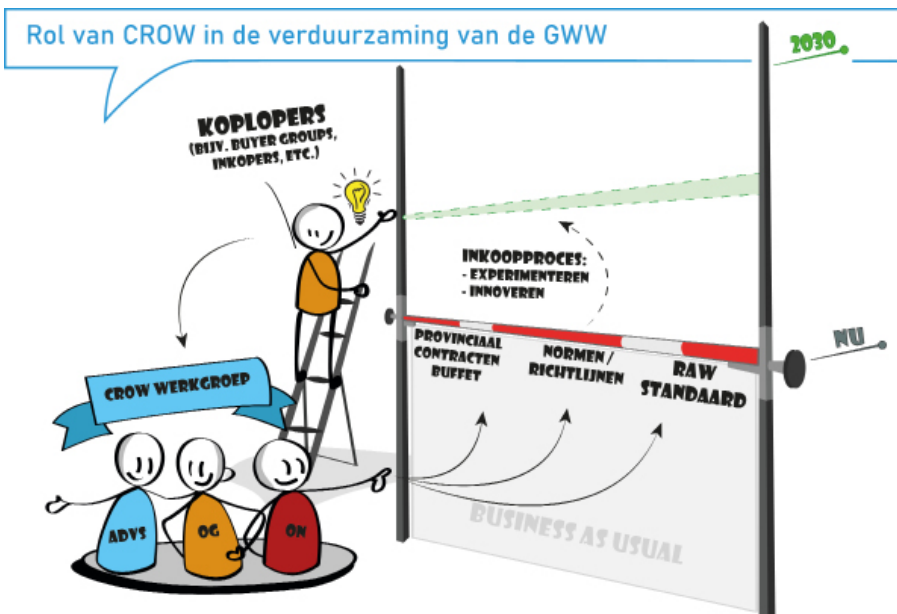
Rol van CROW in de verduurzaming van de GWW

2030

KOPLOPERS
(BIJV. BUYER GROUPS, INKOPERS, ETC.)

INKOOPPROCES:
- EXPERIMENTEREN
- INNOVEREN

NU

CROW WERKGROEP

PROVINCIAAL CONTRACTEN BUFFET

NORMEN / RICHTLIJNEN

RAW STANDAARD

ADVS

OG

ON

BUSINESS AS USUAL